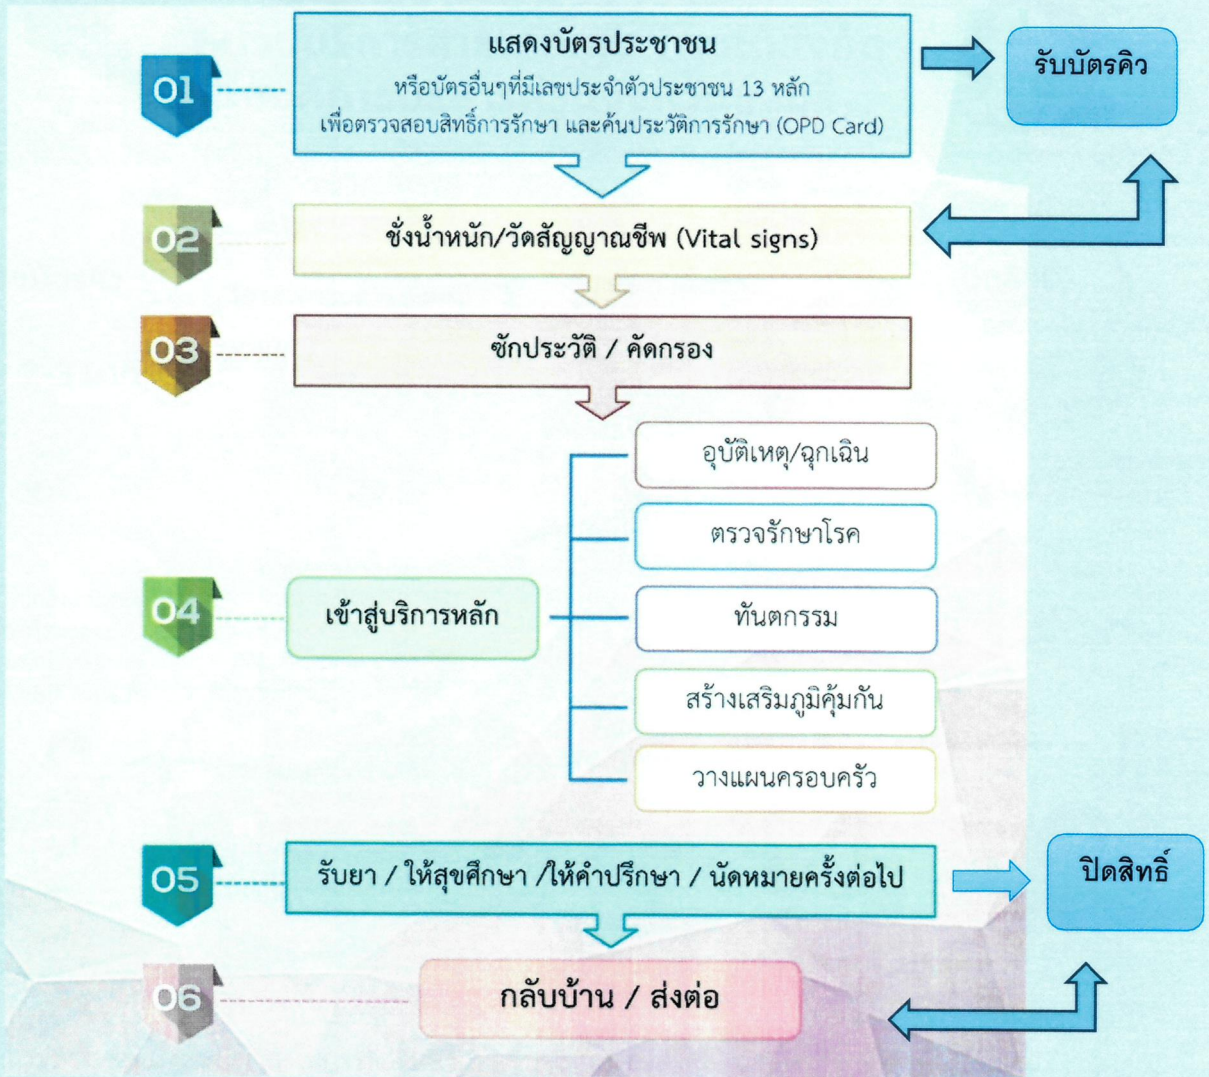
01

แสดงบัตรประชาชน
หรือบัตรอื่นๆที่มีเลขประจำตัวประชาชน 13 หลัก
เพื่อตรวจสอบสิทธิ์การรักษา และค้นประวัติการรักษา (OPD Card)

รับบัตรคิว

02

ชั่งน้ำหนัก/วัดสัญญาณชีพ (Vital signs)

03

ซักประวัติ / คัดกรอง

04

เข้าสู่บริการหลัก

อุบัติเหตุ/ฉุกเฉิน

ตรวจรักษาโรค

ทันตกรรม

สร้างเสริมภูมิคุ้มกัน

วางแผนครอบครัว

05

รับยา / ให้สุขศึกษา /ให้คำปรึกษา / นัดหมายครั้งต่อไป

ปิดสิทธิ์

06

กลับบ้าน / ส่งต่อ